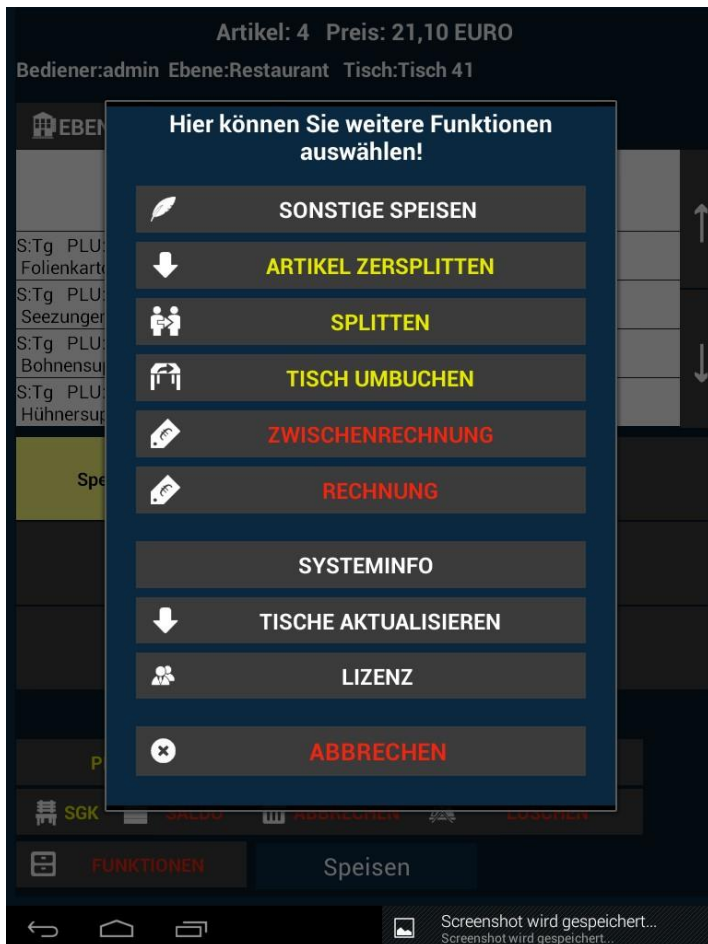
Artikel: 4 Preis: 21,10 EURO
Bediener:admin Ebene:Restaurant Tisch:Tisch 41

EBEN

S:Tg PLU:
Folienkart

S:Tg PLU:
Seezunger

S:Tg PLU:
Bohnensu

S:Tg PLU:
Hühnersu

Spe

P

SGK SALDO ABBRECHEN LÖSCHEN

FUNKTIONEN

Speisen

Hier können Sie weitere Funktionen auswählen!

SONSTIGE SPEISEN

ARTIKEL ZERSPLITTEN

SPLITTEN

TISCH UMBUCHEN

ZWISCHENRECHNUNG

RECHNUNG

SYSTEMINFO

TISCHE AKTUALISIEREN

LIZENZ

ABBRECHEN

Screenshot wird gespeichert...
Screenshot wird gespeichert...